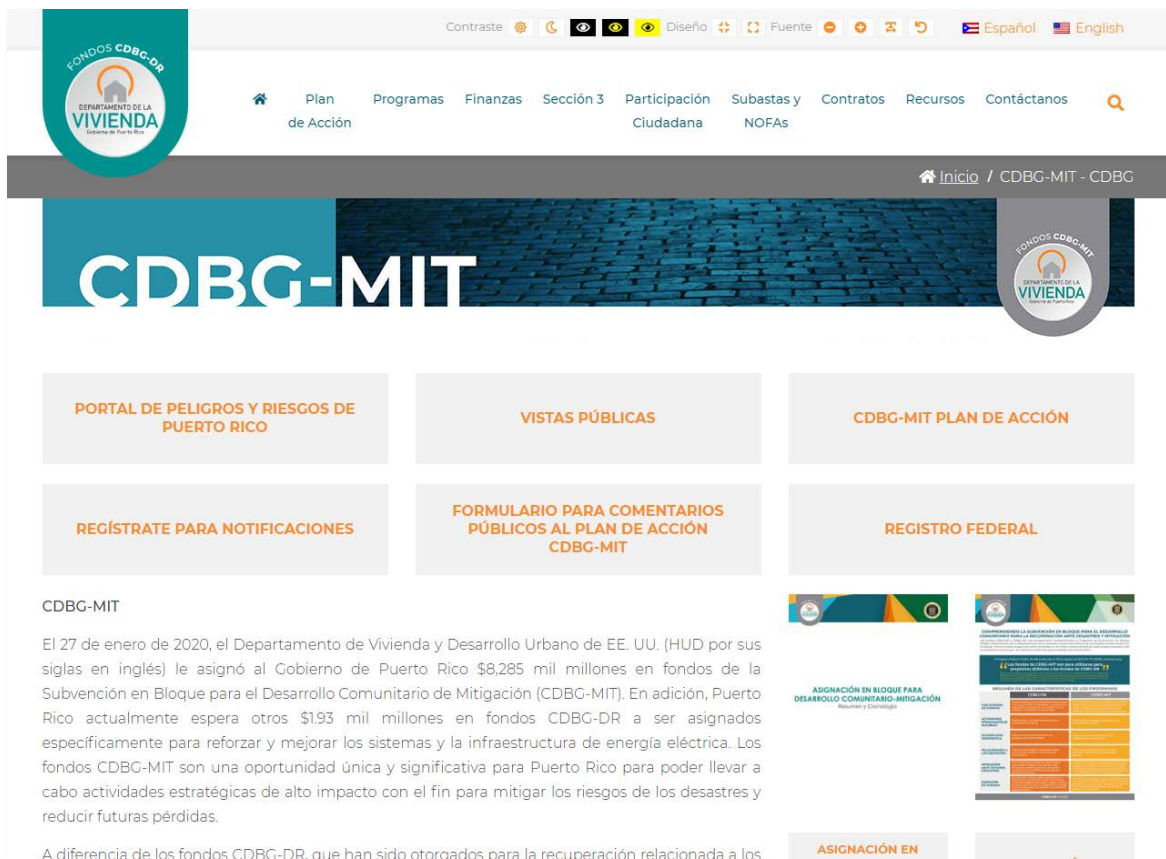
Contraste Diseño Fuente Español English

FONDOS CDBG-DR DEPARTAMENTO DE LA VIVIENDA Gobierno de Puerto Rico

Plan de Acción Programas Finanzas Sección 3 Participación Ciudadana Subastas y NOFAs Contratos Recursos Contáctanos

Inicio / CDBG-MIT - CDBG

CDBG-MIT

FONDOS CDBG-MIT DEPARTAMENTO DE LA VIVIENDA Gobierno de Puerto Rico

PORTAL DE PELIGROS Y RIESGOS DE PUERTO RICO

VISTAS PÚBLICAS

CDBG-MIT PLAN DE ACCIÓN

REGÍSTRATE PARA NOTIFICACIONES

FORMULARIO PARA COMENTARIOS PÚBLICOS AL PLAN DE ACCIÓN CDBG-MIT

REGISTRO FEDERAL

CDBG-MIT

El 27 de enero de 2020, el Departamento de Vivienda y Desarrollo Urbano de EE. UU. (HUD por sus siglas en inglés) le asignó al Gobierno de Puerto Rico $8,285 mil millones en fondos de la Subvención en Bloque para el Desarrollo Comunitario de Mitigación (CDBG-MIT). En adición, Puerto Rico actualmente espera otros $1.93 mil millones en fondos CDBG-DR a ser asignados específicamente para reforzar y mejorar los sistemas y la infraestructura de energía eléctrica. Los fondos CDBG-MIT son una oportunidad única y significativa para Puerto Rico para poder llevar a cabo actividades estratégicas de alto impacto con el fin para mitigar los riesgos de los desastres y reducir futuras pérdidas.

ASIGNACIÓN EN BLOQUE PARA DESARROLLO COMUNITARIO-MITIGACIÓN
Resumen y Cronología

COMPRENDIENDO LA SUBVENCIÓN EN BLOQUE PARA EL DESARROLLO COMUNITARIO PARA LA RECUPERACIÓN ANTE DESASTRES Y MITIGACIÓN

A diferencia de los fondos CDBG-DR, que han sido otorgados para la recuperación relacionada a los

ASIGNACIÓN EN